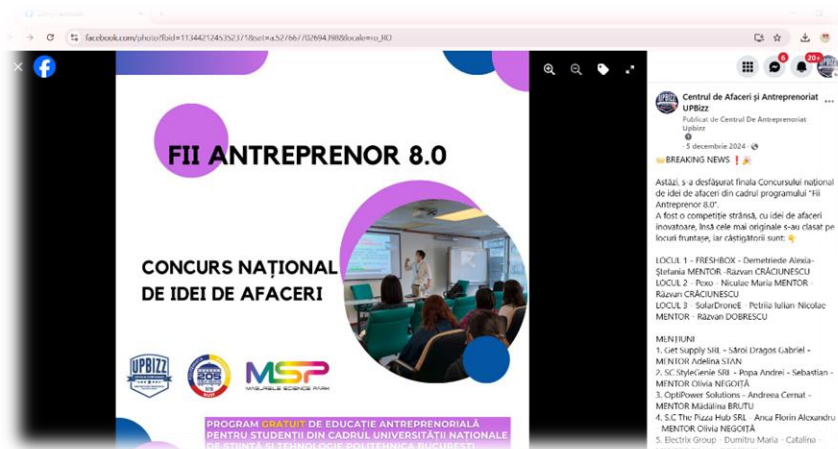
facebook.com/photo/?fbid=1134421245352371&set=a.527667702694398&locale=ro_RO

FII ANTREPRENOR 8.0

CONCURS NAȚIONAL DE IDEI DE AFACERI

UPBIZZ

MSP MĂGURELE SCIENCE PARK

PROGRAM GRATUIT DE EDUCAȚIE ANTREPRENORIALĂ PENTRU STUDENȚII DIN CADRUL UNIVERSITĂȚII NAȚIONALE DE ȘTIINȚĂ ȘI TEHNOLOGIE POLITEHNICA BUCUREȘTI

20+

Centrul de Afaceri și Antreprenoriat UPBizz
Publicat de Centrul De Antreprenoriat Upbizz
· 5 decembrie 2024 ·

BREAKING NEWS ❗

Astăzi, s-a desfășurat finala Concursului național de idei de afaceri din cadrul programului "Fii Antreprenor 8.0".
A fost o competiție strânsă, cu idei de afaceri inovatoare, însă cele mai originale s-au clasat pe locuri fruntașe, iar câștigătorii sunt:

LOCUL 1 – FRESHBOX – Demetriede Alexia-Ștefania MENTOR - Răzvan CRĂCIUNESCU
LOCUL 2 – Poxo – Niculae Maria MENTOR - Răzvan CRĂCIUNESCU
LOCUL 3 – SolarDronE – Petriia Iulian Nicolae MENTOR - Răzvan DOBRESCU

MENȚIUNI
1. Get Supply SRL - Săroi Dragos Gabriel - MENTOR Adelina STAN
2. SC StyleGenie SRL - Popa Andrei - Sebastian - MENTOR Olivia NEGOIȚĂ
3. OptiPower Solutions - Andreea Cernat - MENTOR Mădălina BRUTU
4. S.C The Pizza Hub SRL - Anca Florin Alexandru - MENTOR Olivia NEGOIȚĂ
5. Electrix Group - Dumitru Maria - Catalina -